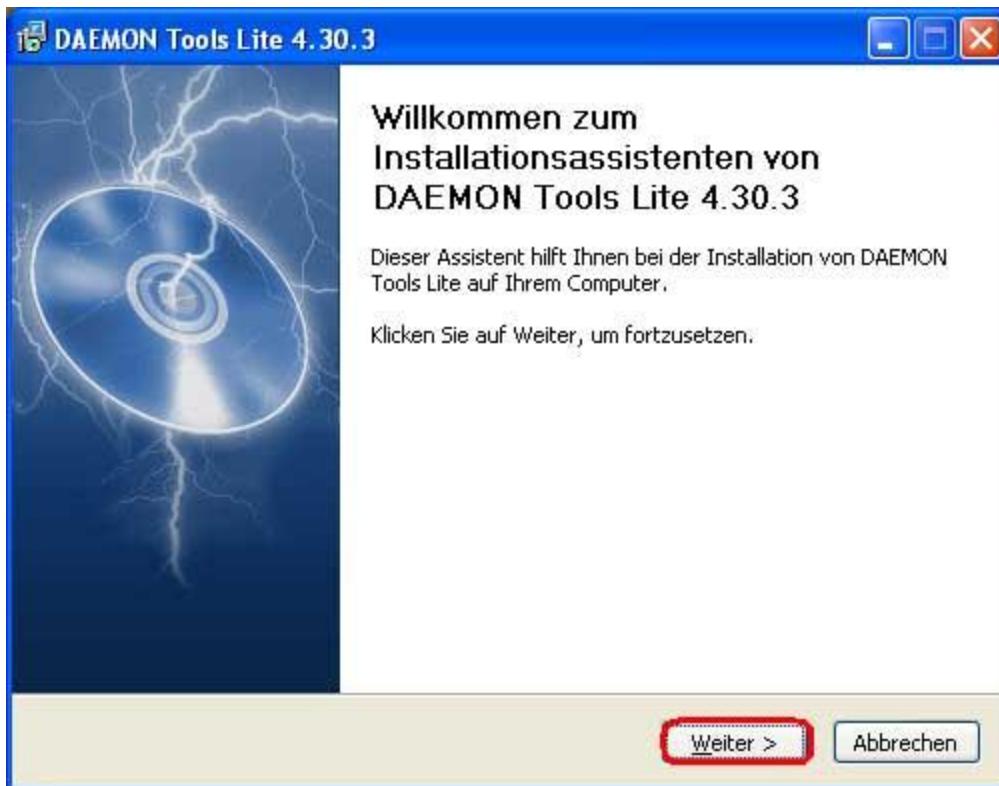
DAEMON Tools Lite 4.30.3

Willkommen zum Installationsassistenten von DAEMON Tools Lite 4.30.3

Dieser Assistent hilft Ihnen bei der Installation von DAEMON Tools Lite auf Ihrem Computer.

Klicken Sie auf Weiter, um fortzusetzen.

Weiter >
Abbrechen